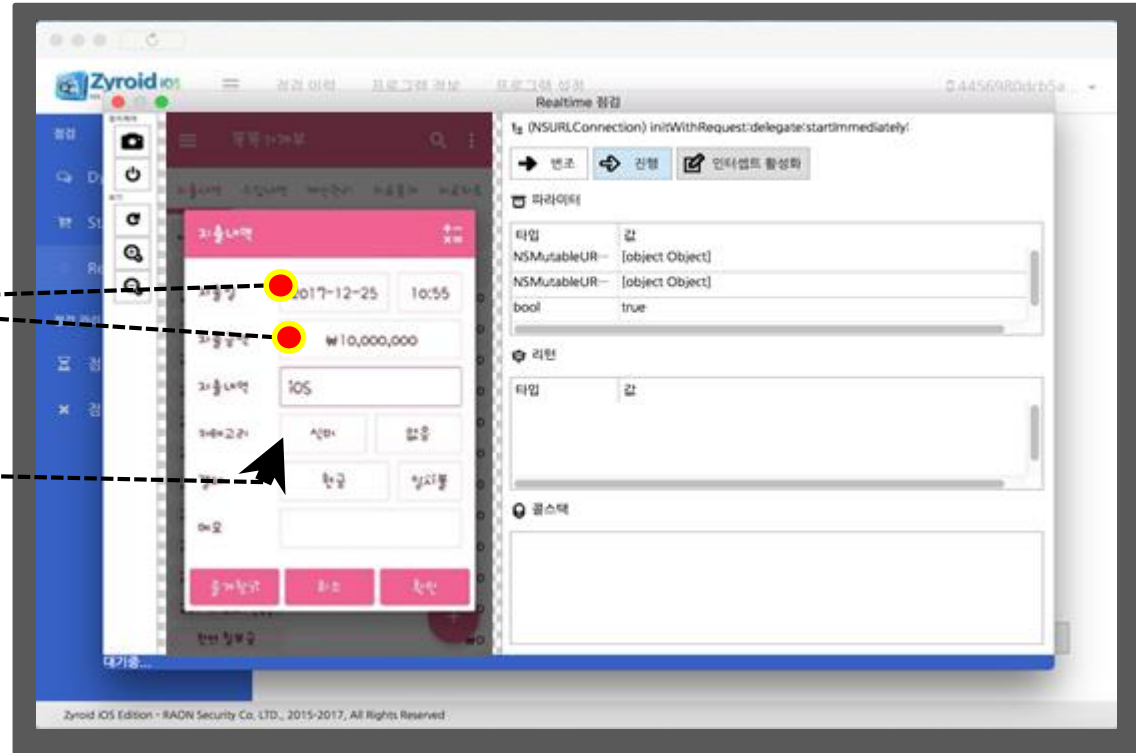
Zyroid iOS

점검 이력 프로그램 정보 프로그램 설정

4456980dcb5a...

Realtime 점검

(NSURLConnection) initWithRequest:delegate:startImmediately:

변조 진행 인터셉트 활성화

파라미터

| 타입 | 값 |
|---|---|
| NSMutableUR... | [object Object] |
| NSMutableUR... | [object Object] |
| bool | true |

리턴

| 타입 | 값 |
|---|---|

콜스택

지출내역

2017-12-25 10:55

₩10,000,000

iOS

식비 없음

현금 일시불

대기중...

Zyroid iOS Edition - RAON Security Co. LTD., 2015-2017, All Rights Reserved